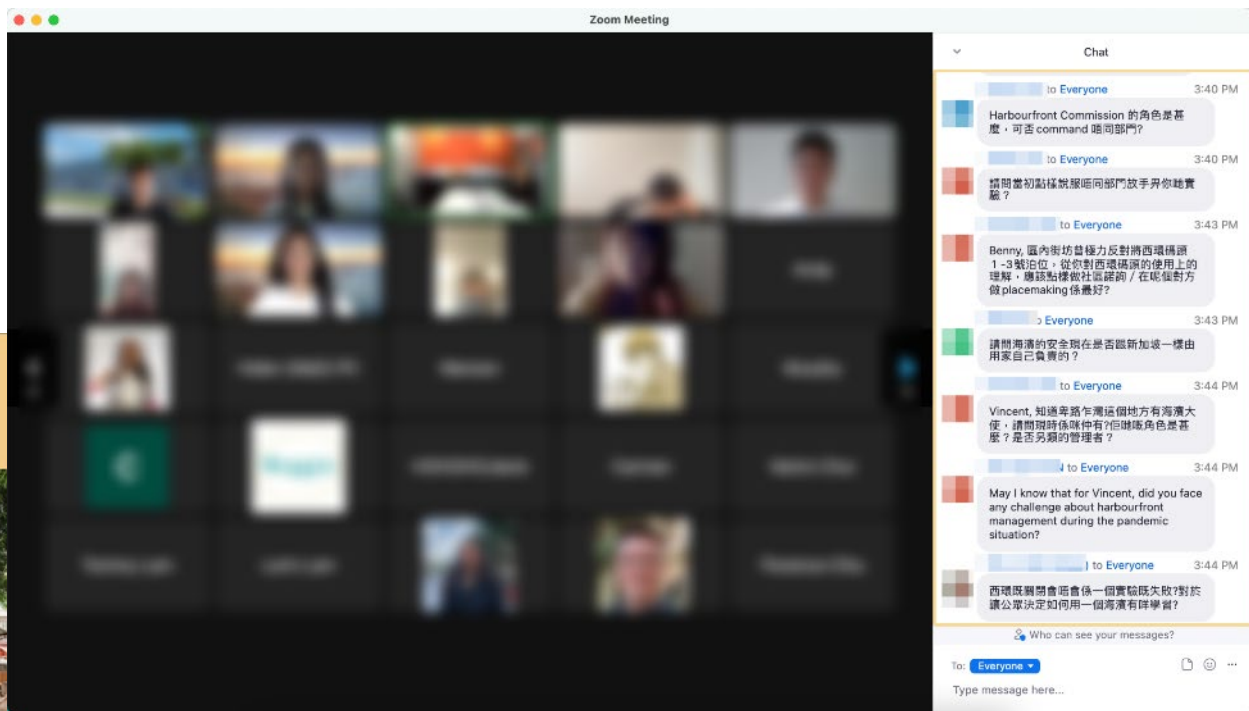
Zoom Meeting

Chat

to Everyone 3:40 PM
Harbourfront Commission 的角色是甚麼，可否 command 唔同部門?

to Everyone 3:40 PM
請問當初點樣說服唔同部門放手畀你哋實驗？

to Everyone 3:43 PM
Benny, 區內街坊曾極力反對將西環碼頭1-3號泊位，從你對西環碼頭的使用上的理解，應該點樣做社區諮詢 / 在呢個對方做placemaking係最好?

to Everyone 3:43 PM
請問海濱的安全現在是否跟新加坡一樣由用家自己負責的？

to Everyone 3:44 PM
Vincent, 知道柴灣乍灣這個地方有海濱大使，請問現時係咪仲有?但哋既角色是甚麼？是否另類的管理者？

to Everyone 3:44 PM
May I know that for Vincent, did you face any challenge about harbourfront management during the pandemic situation?

to Everyone 3:44 PM
西環既關閉會唔會係一個實驗既失敗?對於讀公眾決定如何用一個海濱有咩學習?

Who can see your messages?

To: Everyone

Type message here...